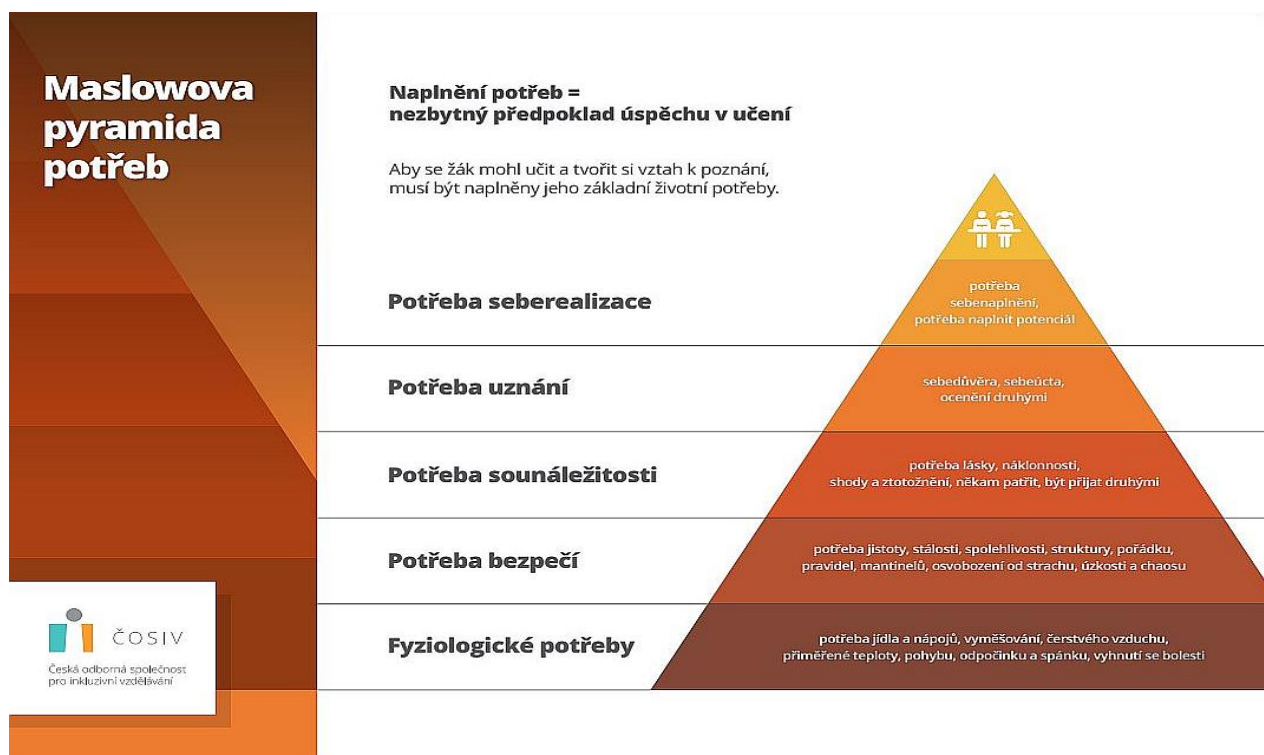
Maslowova pyramida potřeb

Naplnění potřeb =
nezbytný předpoklad úspěchu v učení

Aby se žák mohl učit a tvořit si vztah k poznání, musí být naplněny jeho základní životní potřeby.

Potřeba seberealizace

potřeba sebenaplnění, potřeba naplnit potenciál

Potřeba uznání

sebedůvěra, sebeúcta, ocenění druhými

Potřeba sounáležitosti

potřeba lásky, náklonnosti, shody a ztotožnění, někam patřit, být přijat druhými

Potřeba bezpečí

potřeba jistoty, stálosti, spolehlivosti, struktury, pořádku, pravidel, mantinelů, osvobození od strachu, úzkosti a chaosu

Fyziologické potřeby

potřeba jídla a nápojů, vyměšování, čerstvého vzduchu, přiměřené teploty, pohybu, odpočinku a spánku, vyhnutí se bolesti

ČOSIV
Česká odborná společnost pro inkluzivní vzdělávání